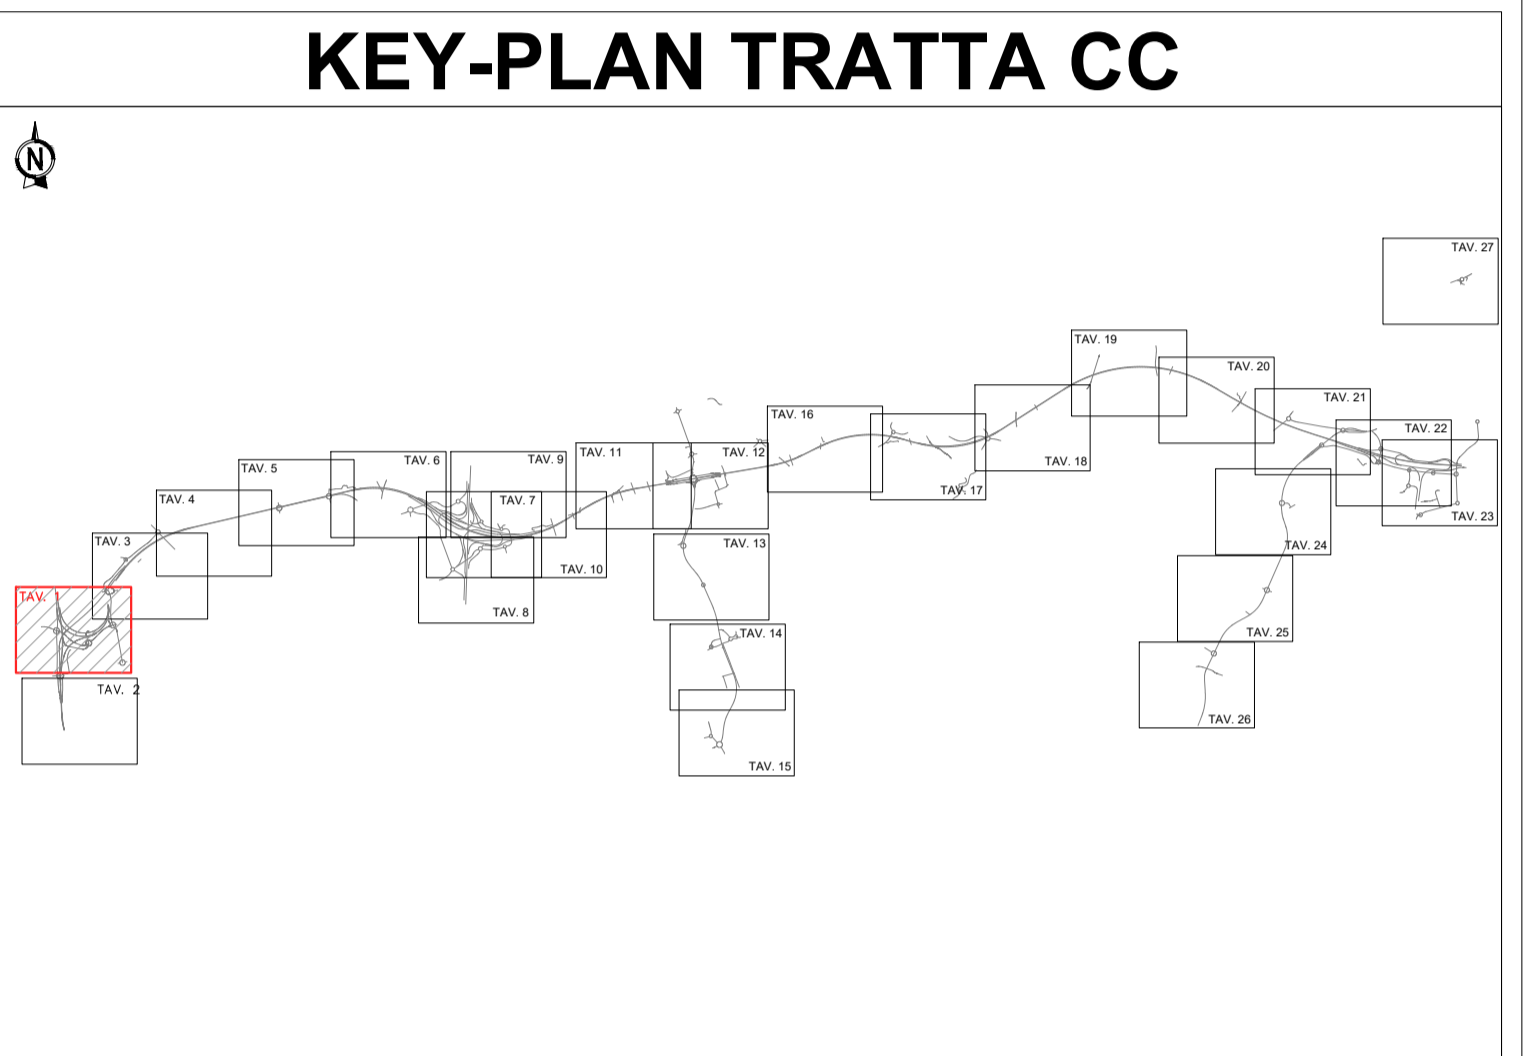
KEY-PLAN TRATTA CC

N

TAV. 27

TAV. 19

TAV. 20

TAV. 21

TAV. 16

TAV. 22

TAV. 11

TAV. 12

TAV. 18

TAV. 5

TAV. 6

TAV. 9

TAV. 17

TAV. 4

TAV. 7

TAV. 23

TAV. 3

TAV. 13

TAV. 24

TAV. 10

TAV. 1

TAV. 8

TAV. 25

TAV. 2

TAV. 14

TAV. 26

TAV. 15